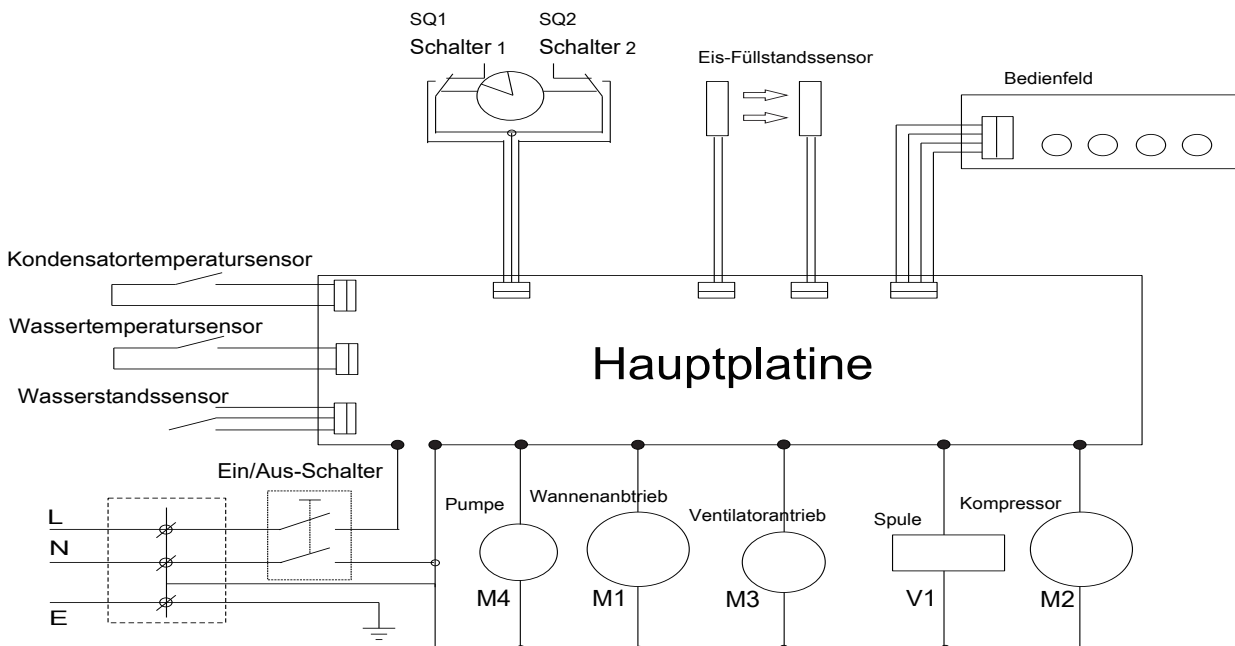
SQ1
Schalter 1

SQ2
Schalter 2

Eis-Füllstandssensor

Bedienfeld

Kondensatortemperatursensor

Wassertemperatursensor

Wasserstandssensor

Hauptplatine

Ein/Aus-Schalter

L

N

E

Pumpe

M4

Wannenanbtrieb

M1

Ventilatorantrieb

M3

Spule

V1

Kompressor

M2